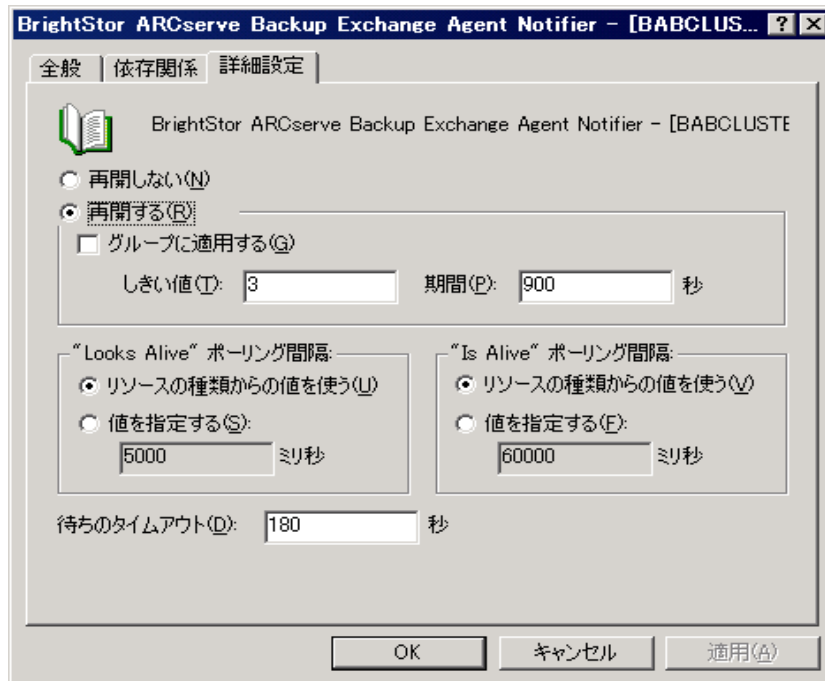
BrightStor ARCserve Backup Exchange Agent Notifier - [BABCLUS... ? X

全般 | 依存関係 | 詳細設定

BrightStor ARCserve Backup Exchange Agent Notifier - [BABCLUSTE

再開しない(N)

再開する(R)

グループに適用する(G)

しきい値(T): 3 期間(P): 900 秒

"Looks Alive" ポーリング間隔:

リソースの種類からの値を使う(U)

値を指定する(S):

5000 ミリ秒

"Is Alive" ポーリング間隔:

リソースの種類からの値を使う(V)

値を指定する(F):

60000 ミリ秒

待ちのタイムアウト(D): 180 秒

OK キャンセル 適用(A)